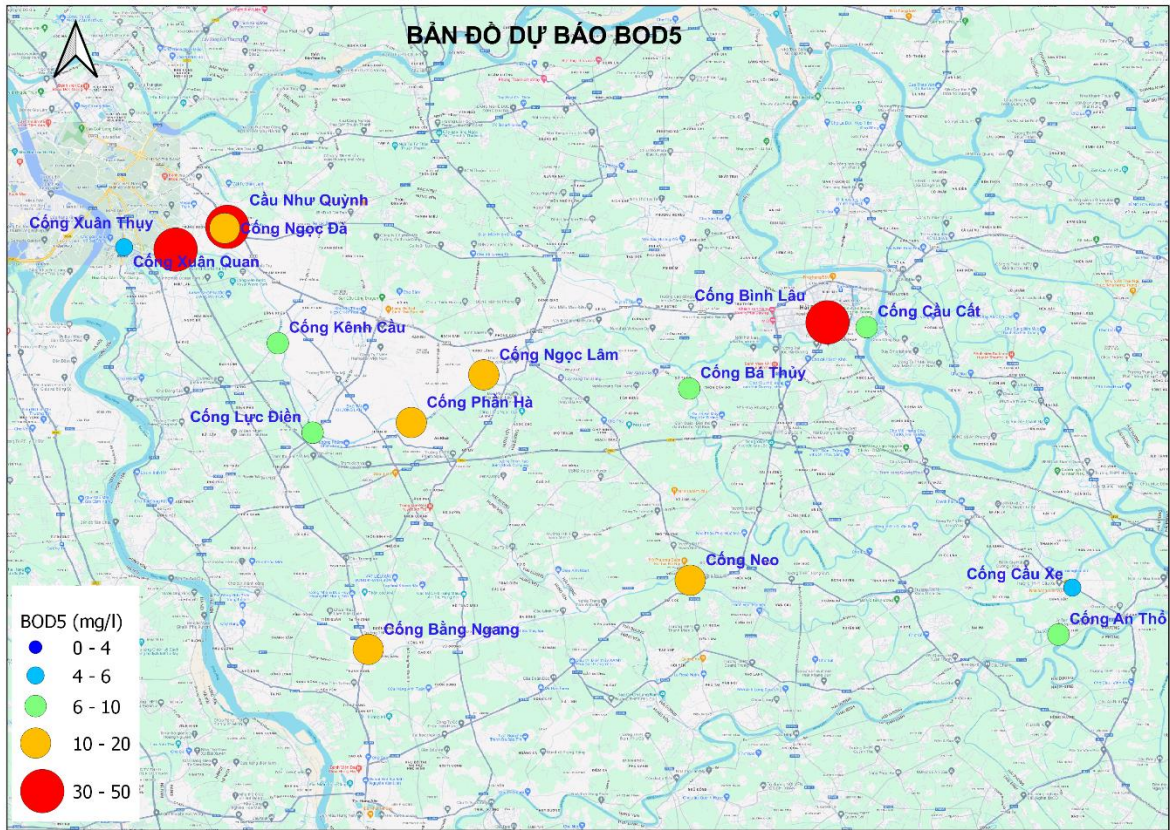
BẢN ĐỒ DỰ BÁO BOD5

Cầu Như Quỳnh
Cống Xuân Thụy
Cống Ngọc Đà
Cống Xuân Quan
Cống Bình Lâu
Cống Cầu Cất
Cống Kênh Cầu
Cống Ngọc Lâm
Cống Bá Thủy
Cống Phần Hà
Cống Lực Điền
Cống Neo
Cống Cầu Xe
Cống An Thổ
Cống Bằng Ngang

BOD5 (mg/l)
0 - 4
4 - 6
6 - 10
10 - 20
30 - 50